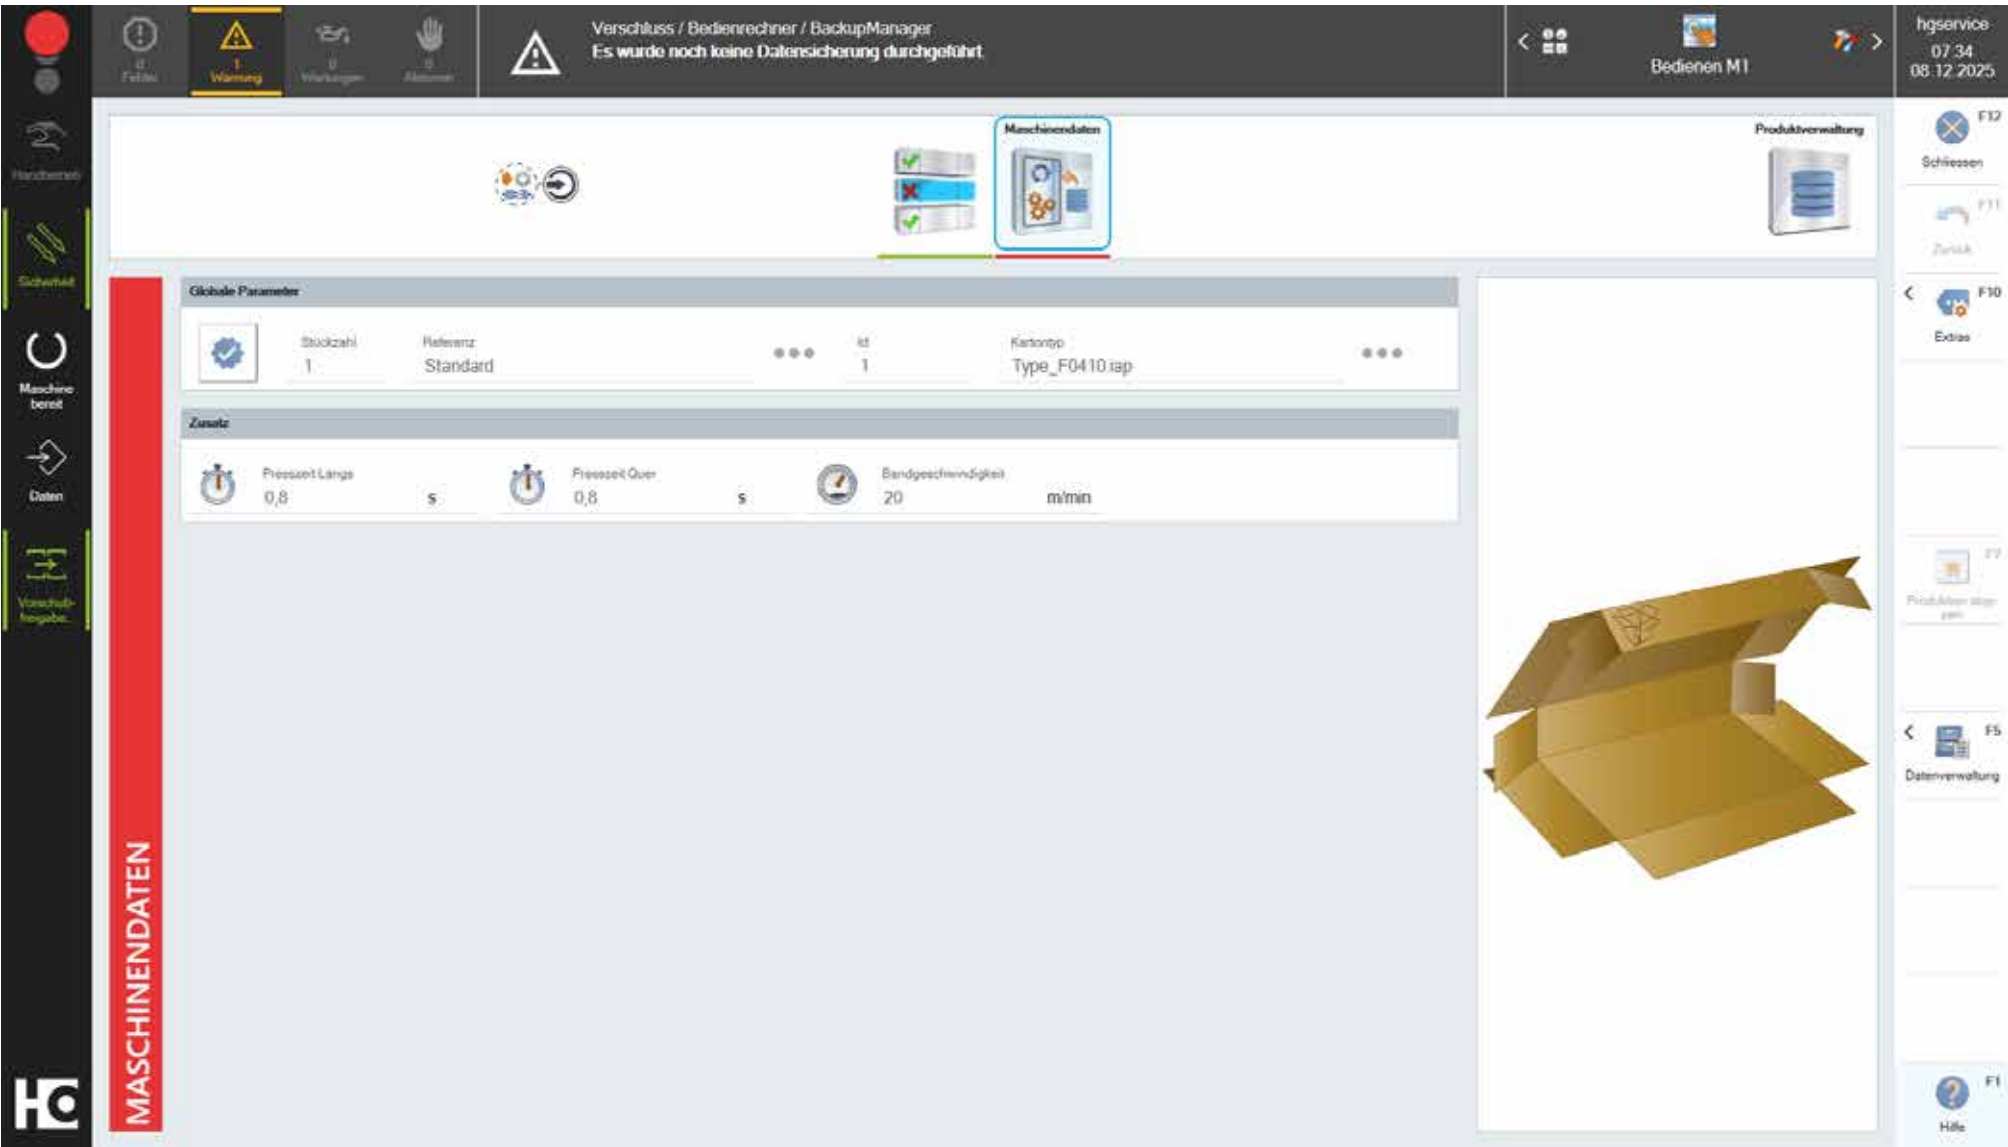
0
Fehler

1
Warnung

0
Wartungen

0
Aktionen

Verschluss / Bedienrechner / BackupManager
Es wurde noch keine Datensicherung durchgeführt

Bedienen M1

hgservice
07:34
08.12.2025

Handbetrieb

Sicherheit

Maschine bereit

Daten

Vorschub-freigabe

Maschinendaten

Produktverwaltung

F12
Schliessen

F11
Zurück

F10
Extras

F7
Produktion stoppen

F5
Datenverwaltung

F1
Hilfe

MASCHINENDATEN

Globale Parameter

Stückzahl
1

Referenz
Standard

Id
1

Kartontyp
Type_F0410.iap

Zusatz

Presszeit Länge
0,8
s

Presszeit Quer
0,8
s

Bandgeschwindigkeit
20
m/min

HC